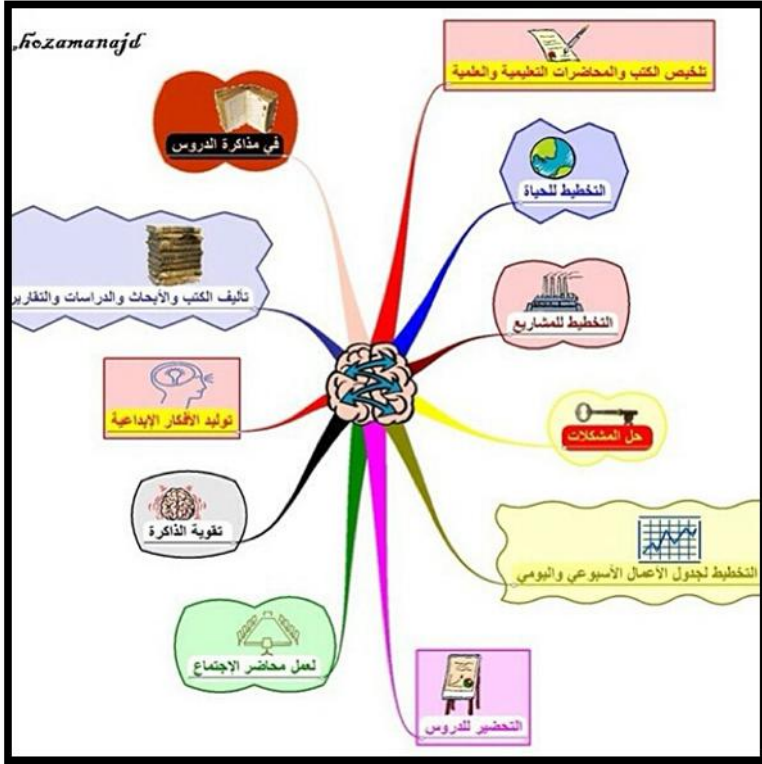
hozamanajd

تلخيص الكتب والمحاضرات التعليمية والعلمية

في مذاكرة الدروس

التخطيط للحياة

تأليف الكتب والأبحاث والدراسات والتقارير

التخطيط للمشاريع

توليد الأفكار الإبداعية

حل المشكلات

تقوية الذاكرة

التخطيط لجدول الأعمال الأسبوعي واليومي

لعمل محاضر الإجتماع

التحضير للدروس